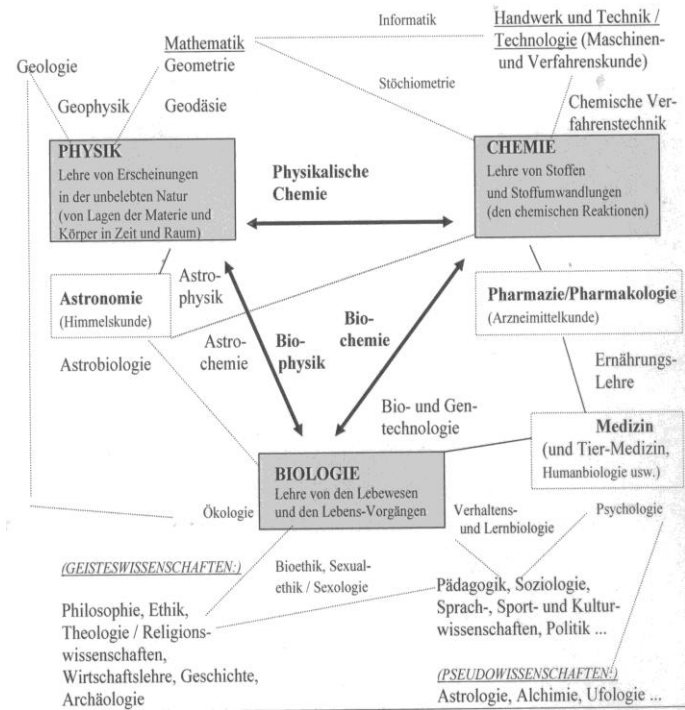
Informatik

Handwerk und Technik / Technologie (Maschinen- und Verfahrenskunde)

Geologie

Mathematik
Geometrie

Geophysik

Geodäsie

Stöchiometrie

Chemische Verfahrenstechnik

PHYSIK
Lehre von Erscheinungen in der unbelebten Natur (von Lagen der Materie und Körper in Zeit und Raum)

Physikalische Chemie

CHEMIE
Lehre von Stoffen und Stoffumwandlungen (den chemischen Reaktionen)

Astronomie
(Himmelskunde)

Astrophysik

Astrochemie

Biophysik

Biochemie

Pharmazie/Pharmakologie
(Arzneimittelkunde)

Astrobiologie

Ernährungs-Lehre

Bio- und Gentechnologie

Medizin
(und Tier-Medizin, Humanbiologie usw.)

BIOLOGIE
Lehre von den Lebewesen und den Lebens-Vorgängen

Ökologie

Verhaltens- und Lernbiologie

Psychologie

(GEISTESWISSENSCHAFTEN:)

Bioethik, Sexualethik / Sexologie

Philosophie, Ethik, Theologie / Religionswissenschaften, Wirtschaftslehre, Geschichte, Archäologie

Pädagogik, Soziologie, Sprach-, Sport- und Kulturwissenschaften, Politik ...

(PSEUDOWISSENSCHAFTEN:)
Astrologie, Alchimie, Ufologie ...